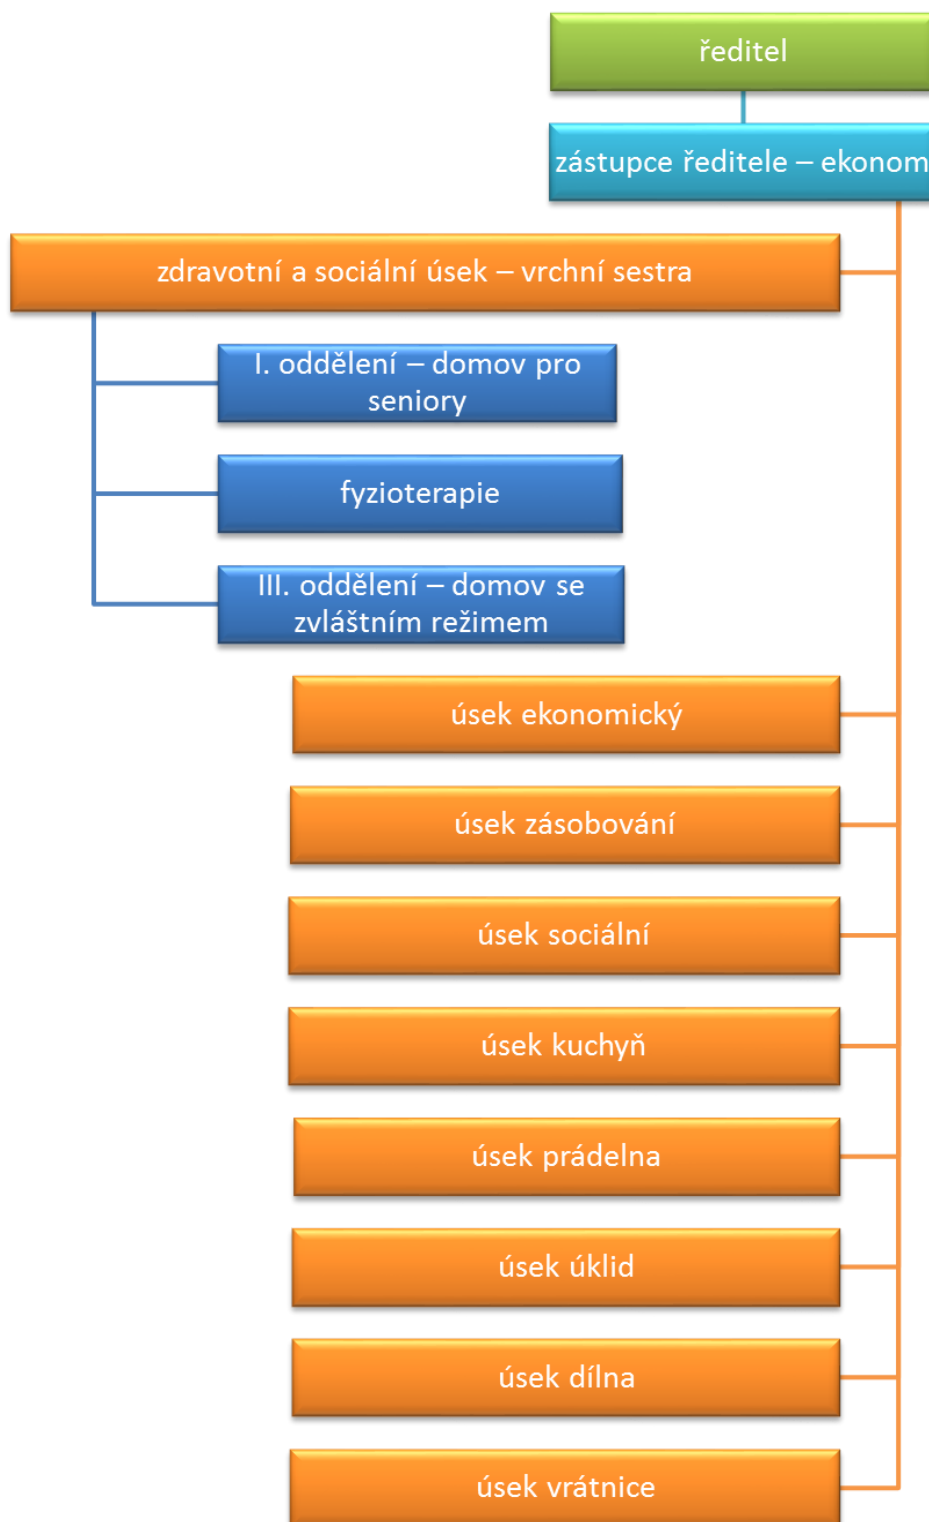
ředitel

zástupce ředitele – ekonom

zdravotní a sociální úsek – vrchní sestra

I. oddělení – domov pro seniory

fyzioterapie

III. oddělení – domov se zvláštním režimem

úsek ekonomický

úsek zásobování

úsek sociální

úsek kuchyň

úsek prádelna

úsek úklid

úsek dílna

úsek vrátnice